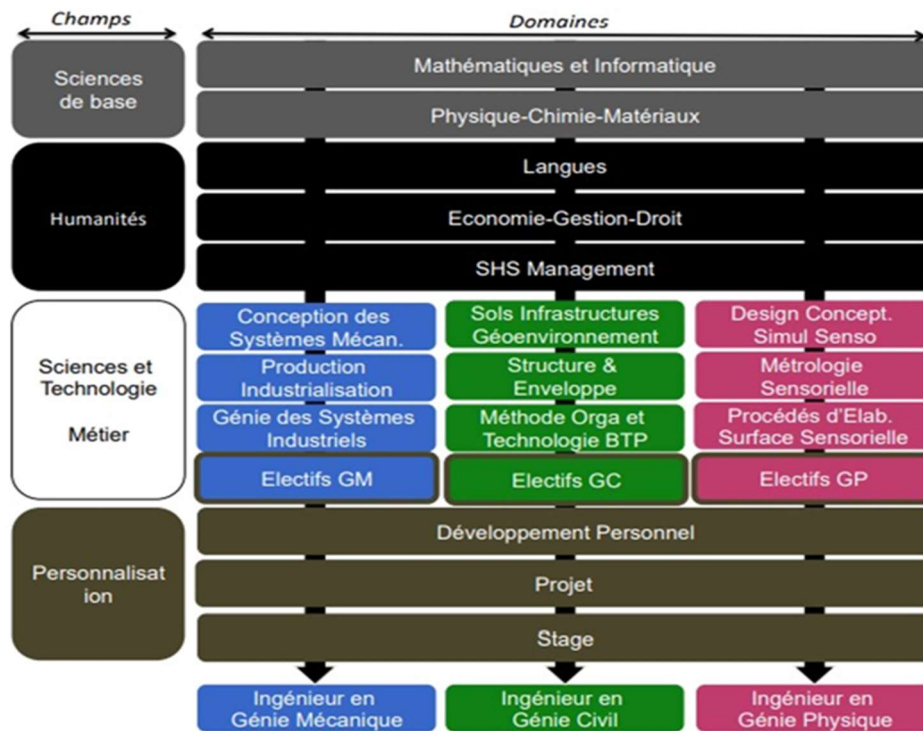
Champs

Domaines

Sciences de base

Mathématiques et Informatique

Physique-Chimie-Matériaux

Humanités

Langues

Economie-Gestion-Droit

SHS Management

Sciences et Technologie

Métier

Conception des Systèmes Mécan.

Sols Infrastructures Géoenvironnement

Design Concept. Simul Senso

Production Industrialisation

Structure & Enveloppe

Métrologie Sensorielle

Génie des Systèmes Industriels

Méthode Orga et Technologie BTP

Procédés d'Elab. Surface Sensorielle

Electifs GM

Electifs GC

Electifs GP

Personnalisation

Développement Personnel

Projet

Stage

Ingénieur en Génie Mécanique

Ingénieur en Génie Civil

Ingénieur en Génie Physique